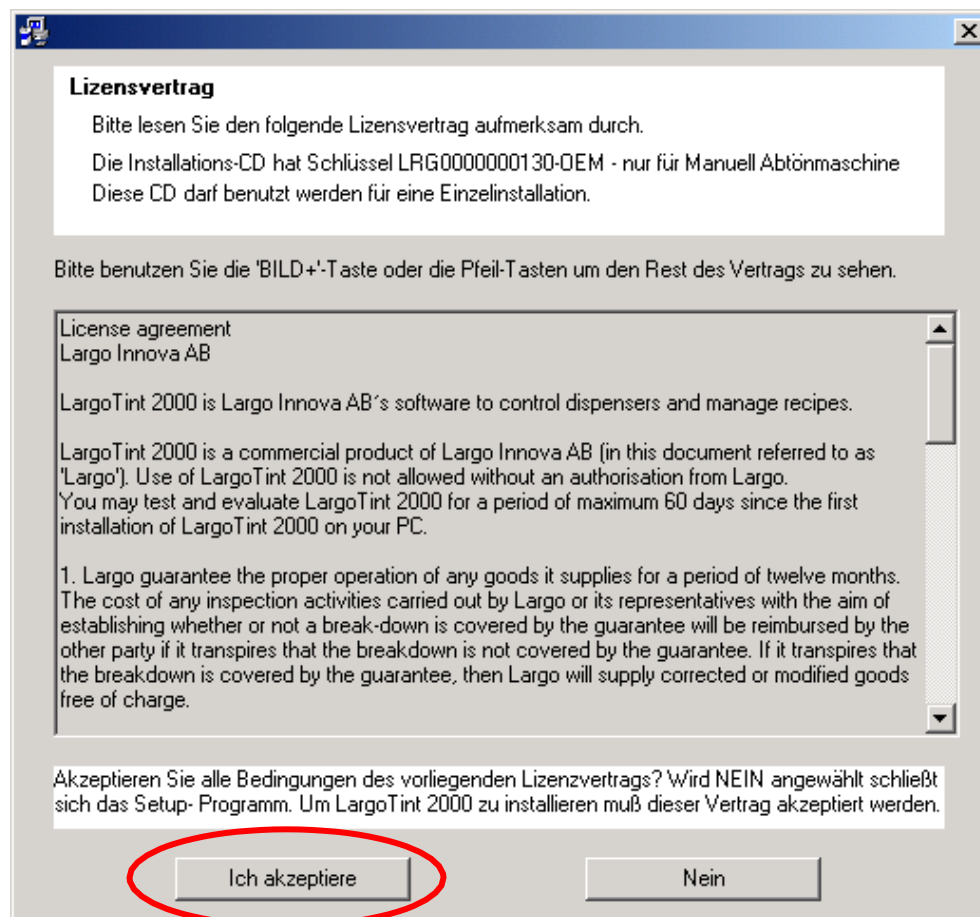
Lizensvertrag

Bitte lesen Sie den folgende Lizensvertrag aufmerksam durch.

Die Installations-CD hat Schlüssel LRG0000000130-OEM - nur für Manuell Abtönmaschine
Diese CD darf benutzt werden für eine Einzelinstallation.

Bitte benutzen Sie die 'BILD+'-Taste oder die Pfeil-Tasten um den Rest des Vertrags zu sehen.

License agreement
Largo Innova AB

LargoTint 2000 is Largo Innova AB´s software to control dispensers and manage recipes.

LargoTint 2000 is a commercial product of Largo Innova AB (in this document referred to as 'Largo'). Use of LargoTint 2000 is not allowed without an authorisation from Largo.
You may test and evaluate LargoTint 2000 for a period of maximum 60 days since the first installation of LargoTint 2000 on your PC.

1. Largo guarantee the proper operation of any goods it supplies for a period of twelve months. The cost of any inspection activities carried out by Largo or its representatives with the aim of establishing whether or not a break-down is covered by the guarantee will be reimbursed by the other party if it transpires that the breakdown is not covered by the guarantee. If it transpires that the breakdown is covered by the guarantee, then Largo will supply corrected or modified goods free of charge.

Akzeptieren Sie alle Bedingungen des vorliegenden Lizenzvertrags? Wird NEIN angewählt schließt sich das Setup- Programm. Um LargoTint 2000 zu installieren muß dieser Vertrag akzeptiert werden.

Ich akzeptiere

Nein